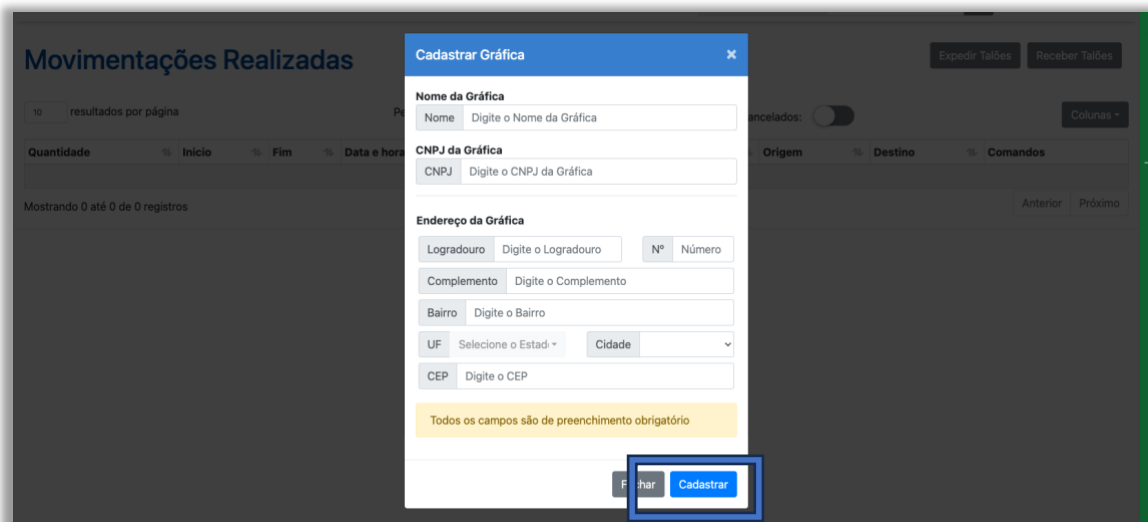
Movimentações Realizadas

Expedir Talões Receber Talões

10 resultados por página

Pe

ancelados:

Colunas

Quantidade Início Fim Data e hora Origem Destino Comandos

Mostrando 0 até 0 de 0 registros

Anterior Próximo

Cadastrar Gráfica ×

Nome da Gráfica
Nome Digite o Nome da Gráfica

CNPJ da Gráfica
CNPJ Digite o CNPJ da Gráfica

Endereço da Gráfica
Logradouro Digite o Logradouro Nº Número
Complemento Digite o Complemento
Bairro Digite o Bairro
UF Selecione o Estad Cidade
CEP Digite o CEP

Todos os campos são de preenchimento obrigatório

F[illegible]char Cadastrar